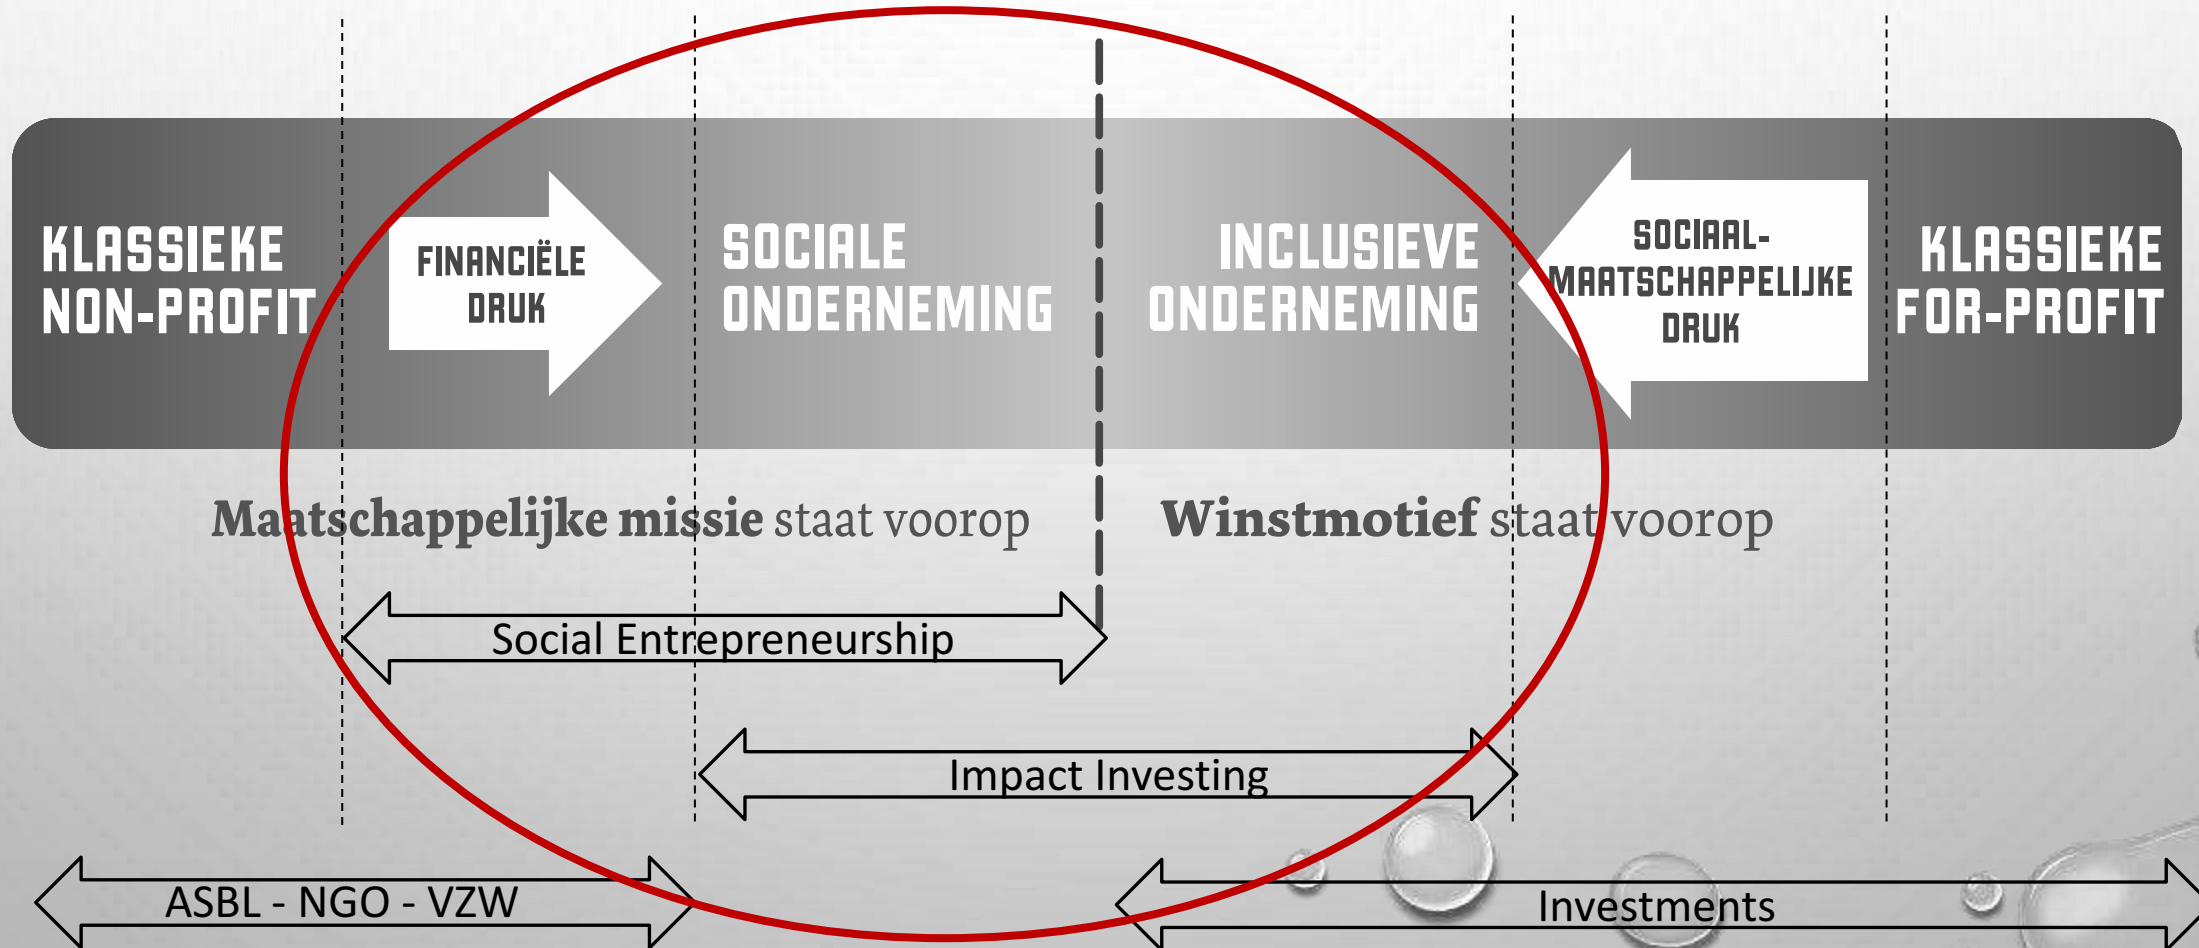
KLASSIEKE NON-PROFIT

FINANCIËLE DRUK

SOCIALE ONDERNEMING

INCLUSIEVE ONDERNEMING

SOCIAAL-MAATSCHAPPELIJKE DRUK

KLASSIEKE FOR-PROFIT

Maatschappelijke missie staat voorop

Winstmotief staat voorop

Social Entrepreneurship

Impact Investing

ASBL - NGO - VZW

Investments